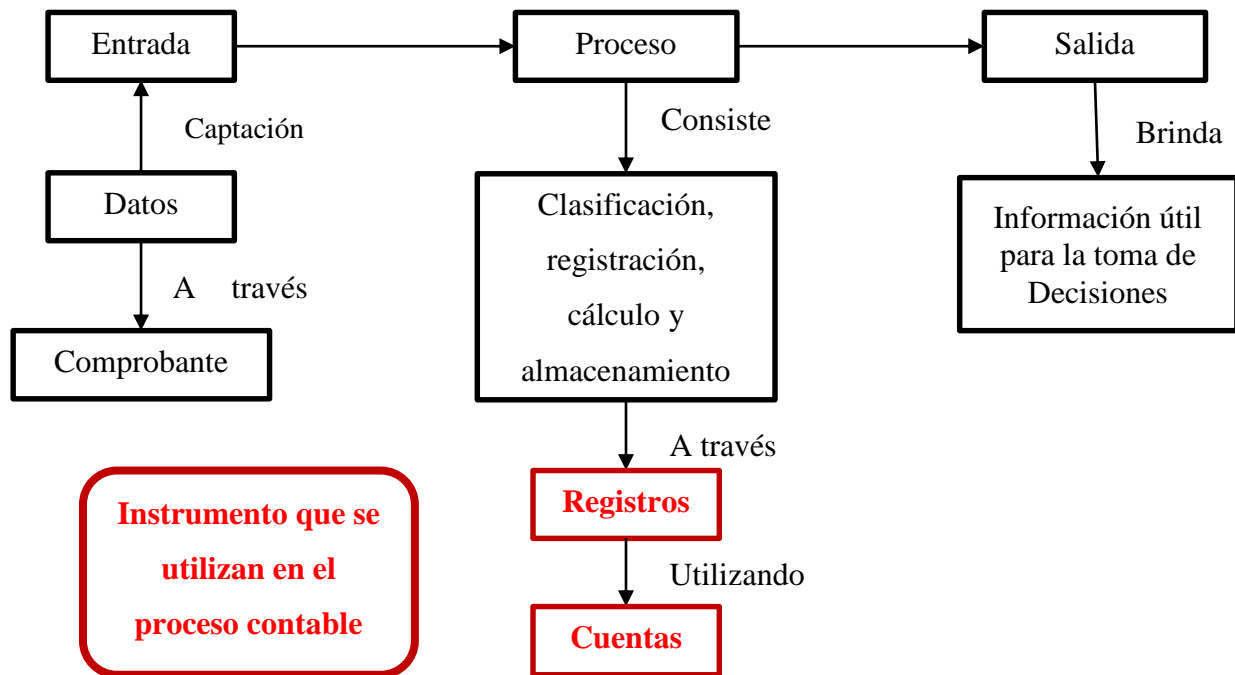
Entrada

Proceso

Salida

Captación

Consiste

Brinda

Datos

Clasificación, registración, cálculo y almacenamiento

Información útil para la toma de Decisiones

A través

Comprobante

A través

Registros

Instrumento que se utilizan en el proceso contable

Utilizando

Cuentas